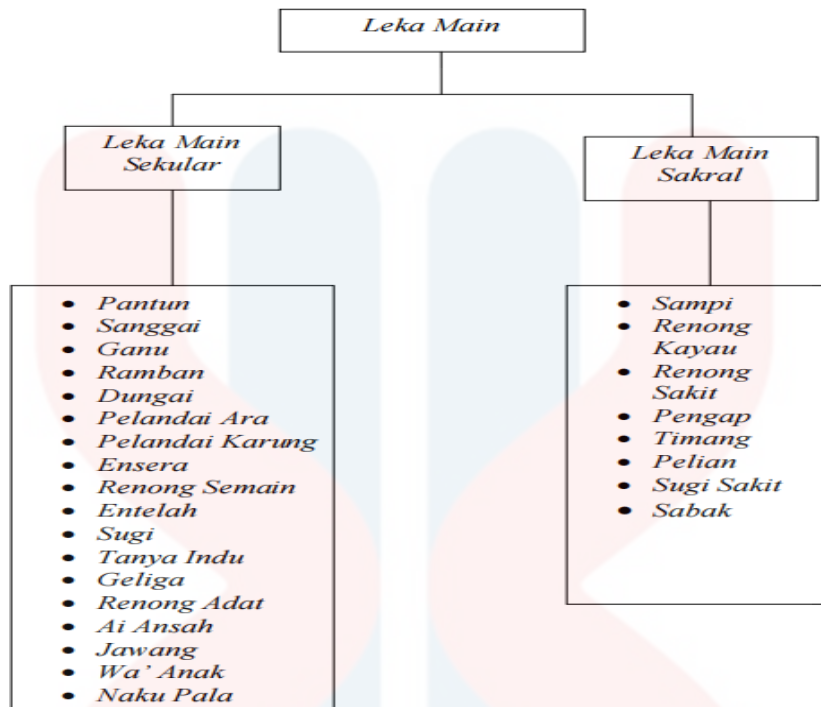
Leka Main

Leka Main Sekular

Leka Main Sakral

- Pantun
- Sanggai
- Ganu
- Ramban
- Dungai
- Pelandai Ara
- Pelandai Karung
- Ensera
- Renong Semain
- Entelah
- Sugi
- Tanya Indu
- Geliga
- Renong Adat
- Ai Ansah
- Jawang
- Wa' Anak
- Naku Pala

- Sampi
- Renong Kayau
- Renong Sakit
- Pengap
- Timang
- Pelian
- Sugi Sakit
- Sabak